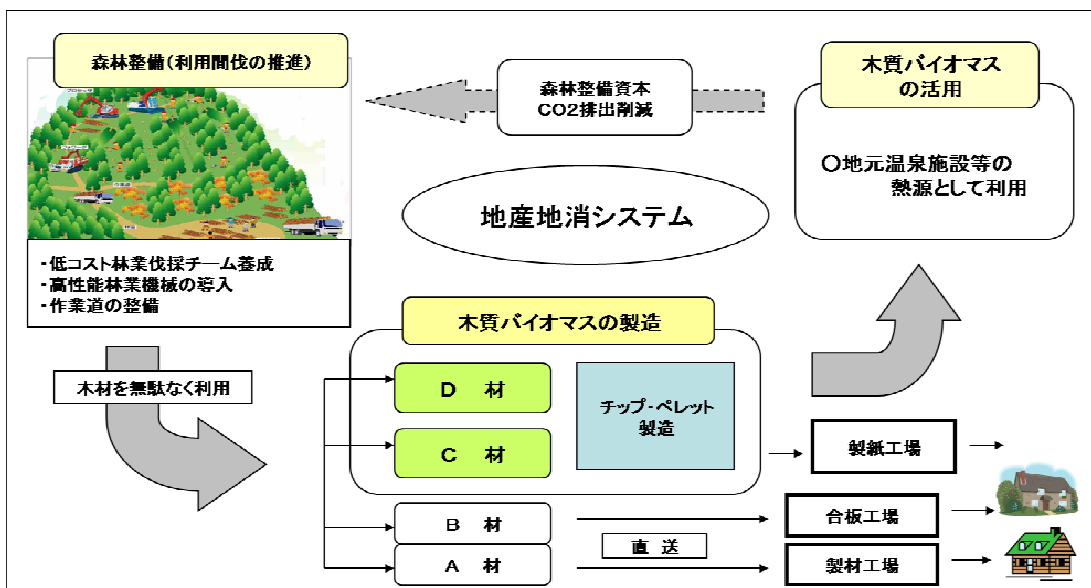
森林整備（利用間伐の推進）

森林整備資本
CO2排出削減

木質バイオマスの活用

○地元温泉施設等の熱源として利用

地産地消システム

・低コスト林業伐採チーム養成
・高性能林業機械の導入
・作業道の整備

木質バイオマスの製造

木材を無駄なく利用

D　材

C　材

チップ・ペレット製造

製紙工場

B　材

合板工場

直　送

A　材

製材工場